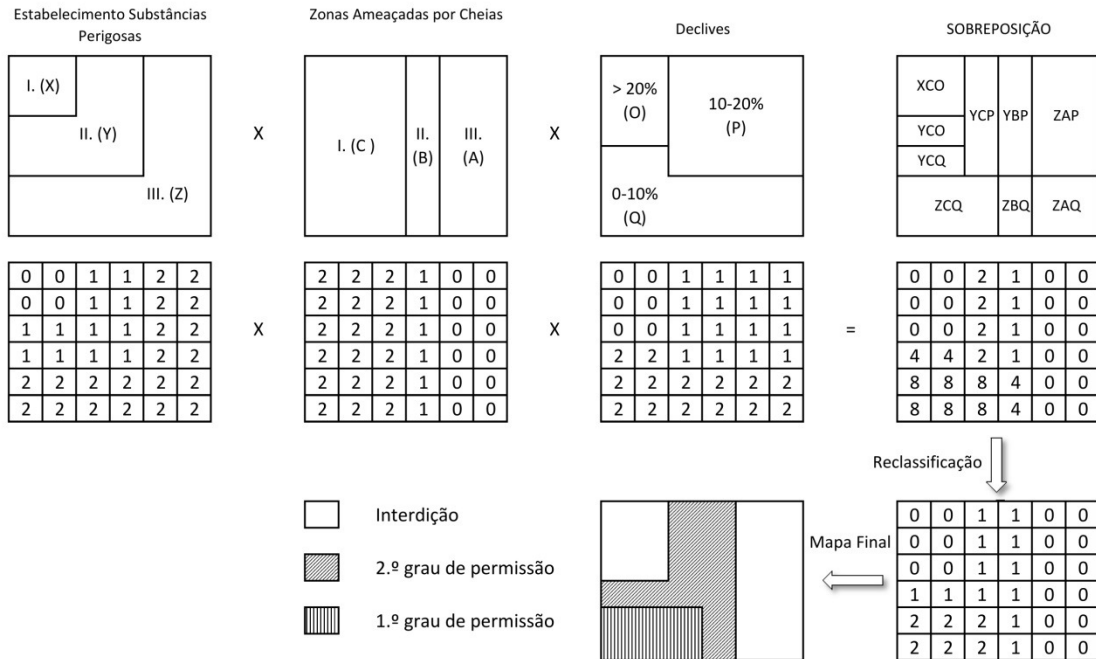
Estabelecimento Substâncias Perigosas

I. (X)
II. (Y)
III. (Z)

X

Zonas Ameaçadas por Cheias

I. (C )
II. (B)
III. (A)

X

Declives

> 20% (O)
10-20% (P)
0-10% (Q)

SOBREPOSIÇÃO

XCO
YCO
YCQ
YCP
YBP
ZAP
ZCQ
ZBQ
ZAQ

| 0 | 0 | 1 | 1 | 2 | 2 |
|---|---|---|---|---|---|
| 0 | 0 | 1 | 1 | 2 | 2 |
| 1 | 1 | 1 | 1 | 2 | 2 |
| 1 | 1 | 1 | 1 | 2 | 2 |
| 2 | 2 | 2 | 2 | 2 | 2 |
| 2 | 2 | 2 | 2 | 2 | 2 |

X

| 2 | 2 | 2 | 1 | 0 | 0 |
|---|---|---|---|---|---|
| 2 | 2 | 2 | 1 | 0 | 0 |
| 2 | 2 | 2 | 1 | 0 | 0 |
| 2 | 2 | 2 | 1 | 0 | 0 |
| 2 | 2 | 2 | 1 | 0 | 0 |
| 2 | 2 | 2 | 1 | 0 | 0 |

X

| 0 | 0 | 1 | 1 | 1 | 1 |
|---|---|---|---|---|---|
| 0 | 0 | 1 | 1 | 1 | 1 |
| 0 | 0 | 1 | 1 | 1 | 1 |
| 2 | 2 | 1 | 1 | 1 | 1 |
| 2 | 2 | 2 | 2 | 2 | 2 |
| 2 | 2 | 2 | 2 | 2 | 2 |

=

| 0 | 0 | 2 | 1 | 0 | 0 |
|---|---|---|---|---|---|
| 0 | 0 | 2 | 1 | 0 | 0 |
| 0 | 0 | 2 | 1 | 0 | 0 |
| 4 | 4 | 2 | 1 | 0 | 0 |
| 8 | 8 | 8 | 4 | 0 | 0 |
| 8 | 8 | 8 | 4 | 0 | 0 |

Reclassificação

Interdição
2.º grau de permissão
1.º grau de permissão

Mapa Final

| 0 | 0 | 1 | 1 | 0 | 0 |
|---|---|---|---|---|---|
| 0 | 0 | 1 | 1 | 0 | 0 |
| 0 | 0 | 1 | 1 | 0 | 0 |
| 1 | 1 | 1 | 1 | 0 | 0 |
| 2 | 2 | 2 | 1 | 0 | 0 |
| 2 | 2 | 2 | 1 | 0 | 0 |